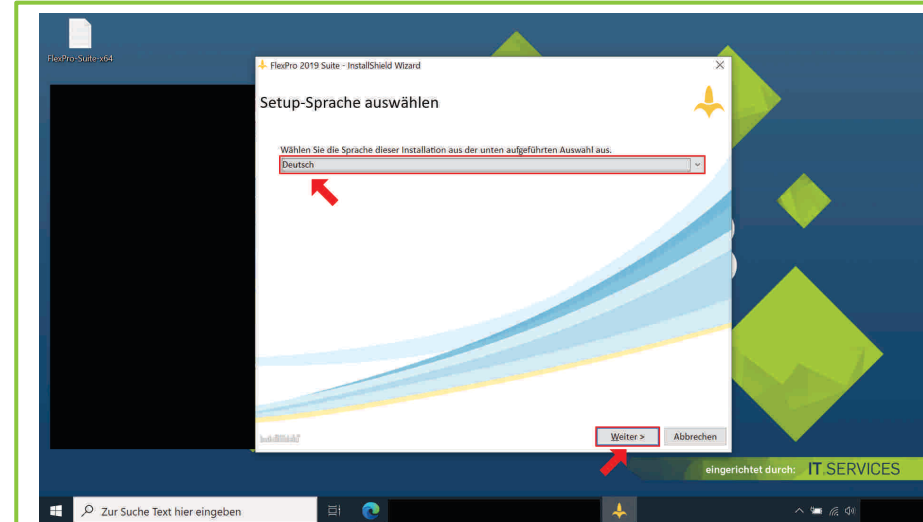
FlexPro-Suite-x64

FlexPro 2019 Suite - InstallShield Wizard

Setup-Sprache auswählen

Wählen Sie die Sprache dieser Installation aus der unten aufgeführten Auswahl aus.

Deutsch

InstallShield

Weiter >

Abbrechen

eingerichtet durch: IT.SERVICES

Zur Suche Text hier eingeben